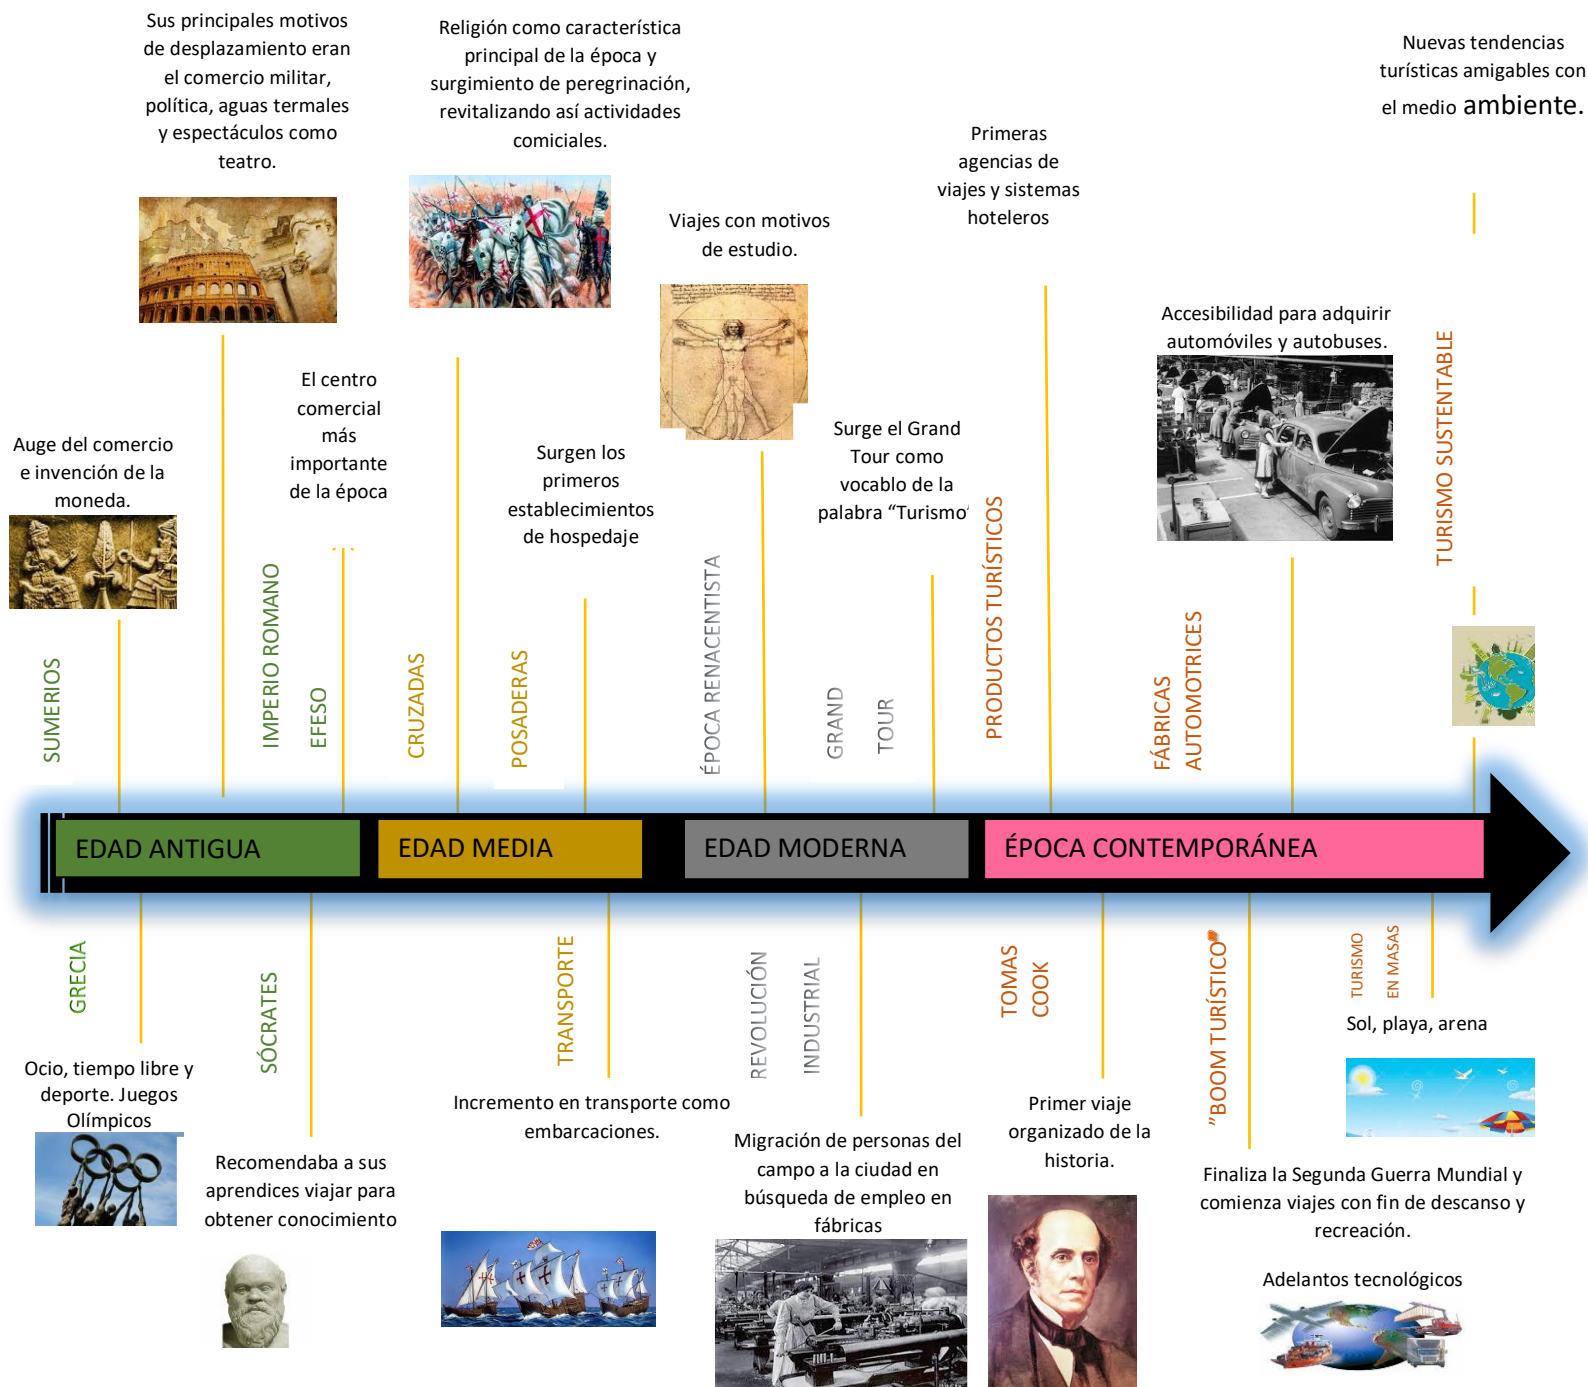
Sus principales motivos de desplazamiento eran el comercio militar, política, aguas termales y espectáculos como teatro.

Religión como característica principal de la época y surgimiento de peregrinación, revitalizando así actividades comiciales.

Nuevas tendencias turísticas amigables con el medio ambiente.

Primeras agencias de viajes y sistemas hoteleros

Viajes con motivos de estudio.

Accesibilidad para adquirir automóviles y autobuses.

El centro comercial más importante de la época

Auge del comercio e invención de la moneda.

Surgen los primeros establecimientos de hospedaje

Surge el Grand Tour como vocablo de la palabra "Turismo"

TURISMO SUSTENTABLE

SUMERIOS

IMPERIO ROMANO

EFESO

CRUZADAS

POSADERAS

ÉPOCA RENACENTISTA

GRAND TOUR

PRODUCTOS TURÍSTICOS

FÁBRICAS AUTOMOTRICES

EDAD ANTIGUA

EDAD MEDIA

EDAD MODERNA

ÉPOCA CONTEMPORÁNEA

GRECIA

SÓCRATES

TRANSPORTE

REVOLUCIÓN INDUSTRIAL

TOMAS COOK

"BOOM TURÍSTICO"

TURISMO EN MASAS

Sol, playa, arena

Ocio, tiempo libre y deporte. Juegos Olímpicos

Recomendaba a sus aprendices viajar para obtener conocimiento

Incremento en transporte como embarcaciones.

Migración de personas del campo a la ciudad en búsqueda de empleo en fábricas

Primer viaje organizado de la historia.

Finaliza la Segunda Guerra Mundial y comienza viajes con fin de descanso y recreación.

Adelantos tecnológicos